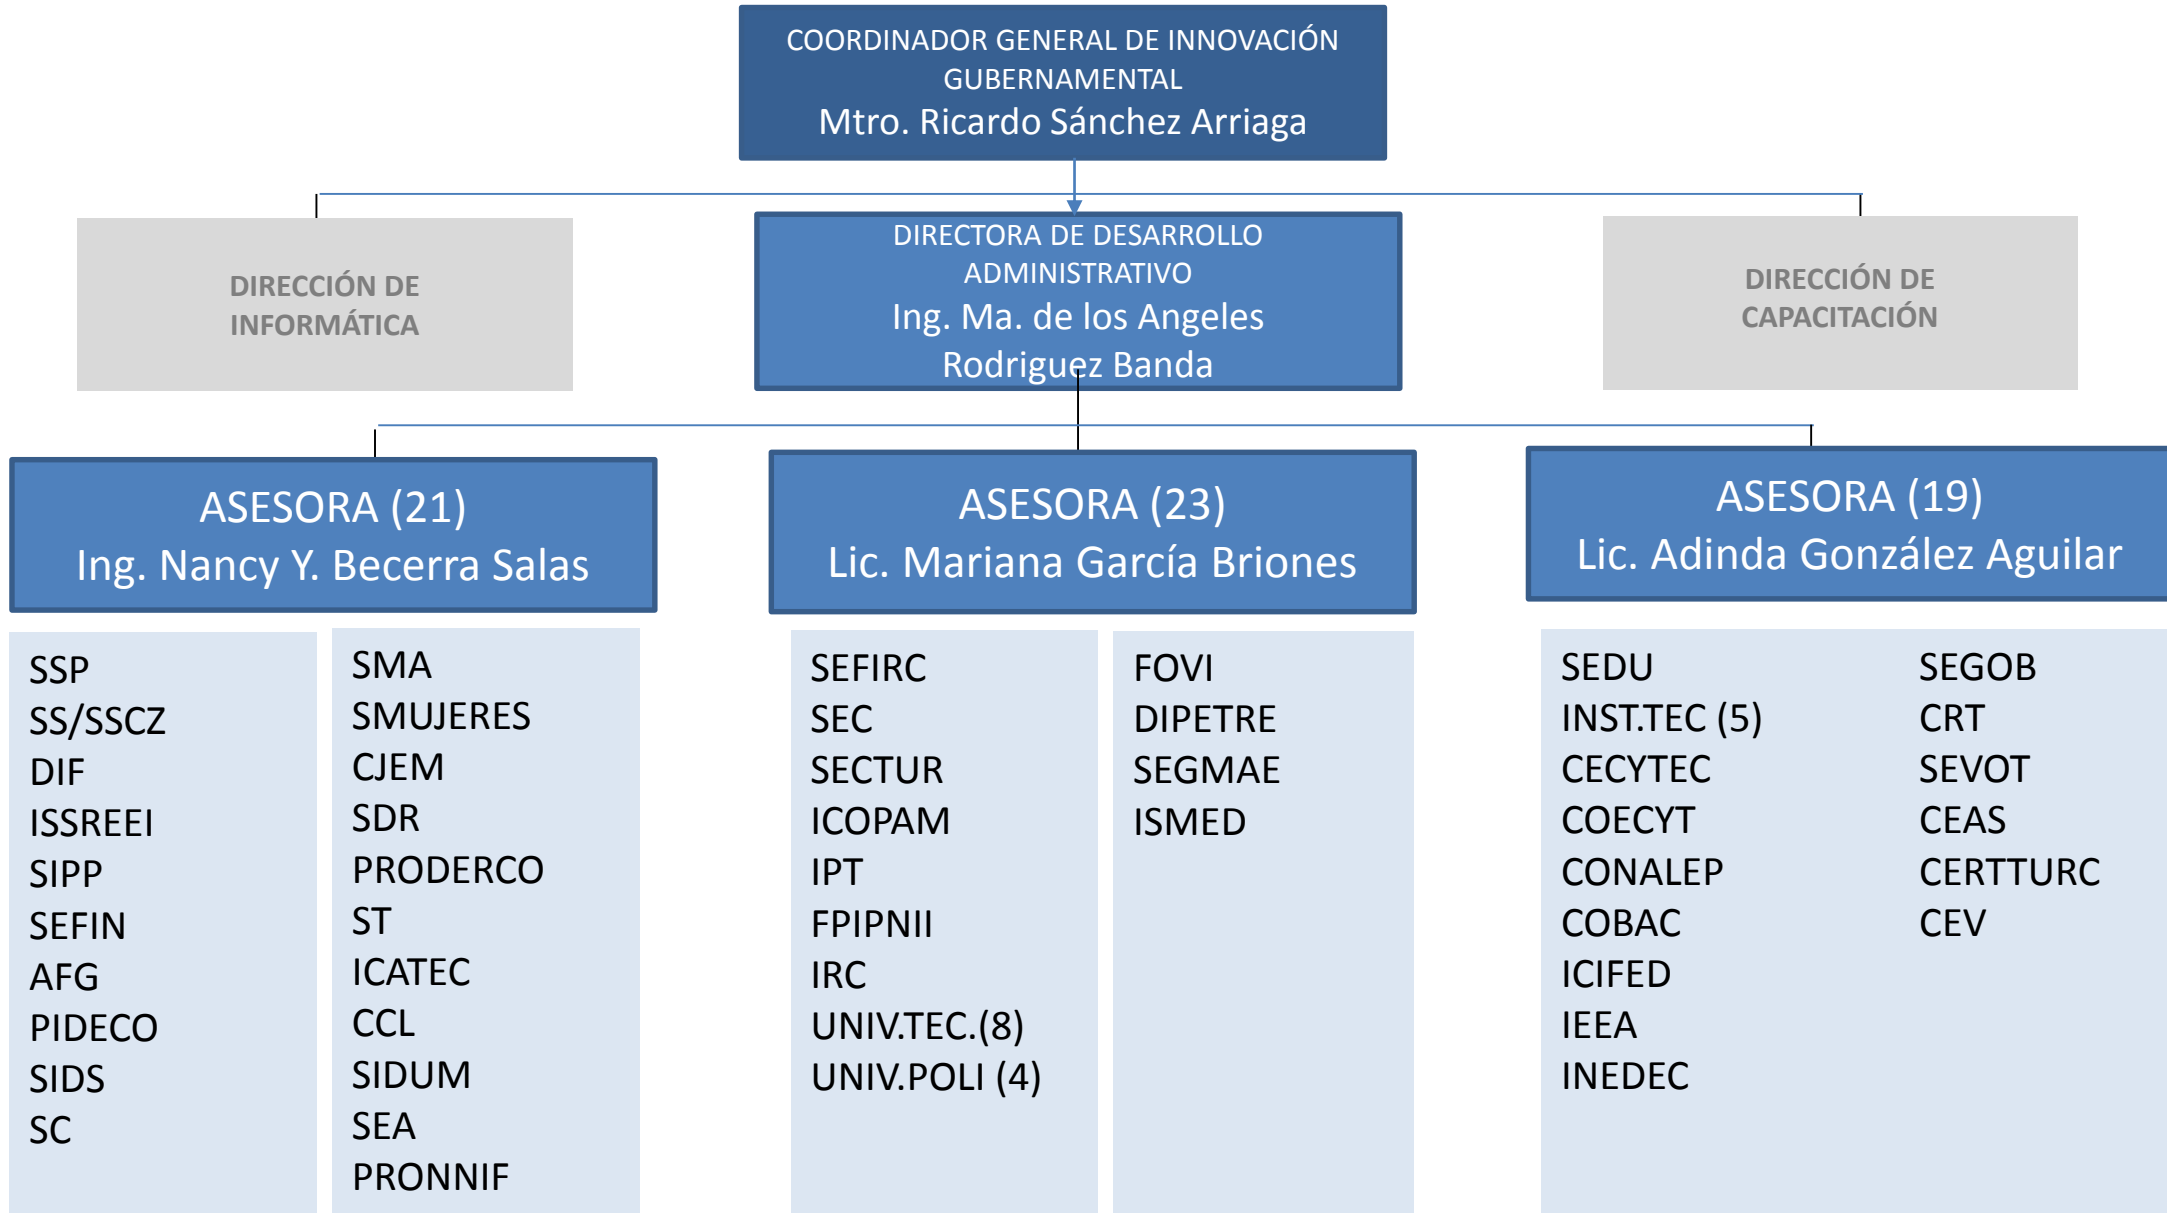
COORDINADOR GENERAL DE INNOVACIÓN GUBERNAMENTAL
Mtro. Ricardo Sánchez Arriaga

DIRECCIÓN DE INFORMÁTICA

DIRECTORA DE DESARROLLO ADMINISTRATIVO
Ing. Ma. de los Angeles Rodriguez Banda

DIRECCIÓN DE CAPACITACIÓN

ASESORA (21)
Ing. Nancy Y. Becerra Salas

ASESORA (23)
Lic. Mariana García Briones

ASESORA (19)
Lic. Adinda González Aguilar

SSP
SS/SSCZ
DIF
ISSREEI
SIPP
SEFIN
AFG
PIDECO
SIDS
SC

SMA
SMUJERES
CJEM
SDR
PRODERCO
ST
ICATEC
CCL
SIDUM
SEA
PRONNIF

SEFIRC
SEC
SECTUR
ICOPAM
IPT
FPIPNII
IRC
UNIV.TEC.(8)
UNIV.POLI (4)

FOVI
DIPETRE
SEGMAE
ISMED

SEDU
INST.TEC (5)
CECYTEC
COECYT
CONALEP
COBAC
ICIFED
IEEA
INEDEC

SEGOB
CRT
SEVOT
CEAS
CERTTURC
CEV